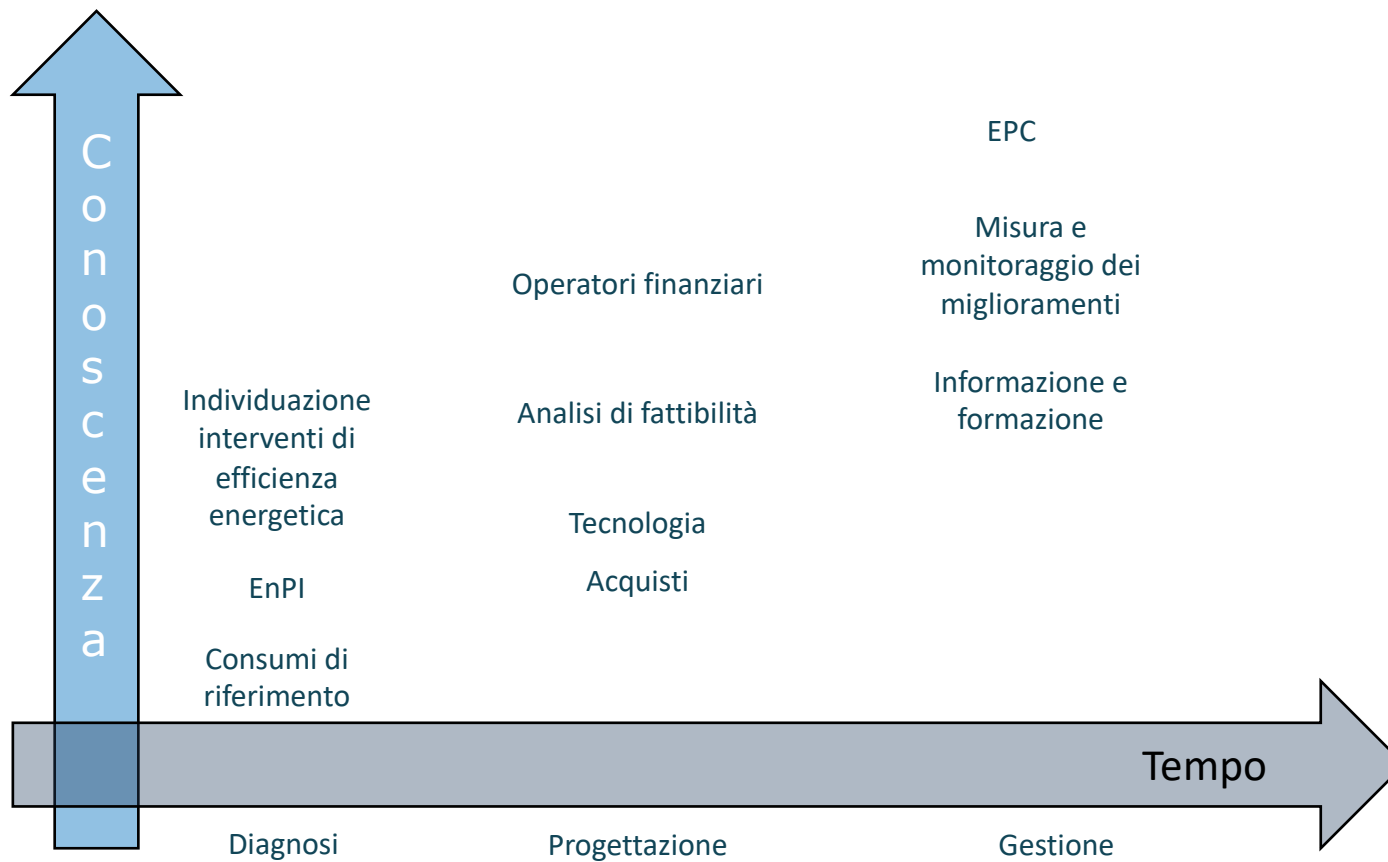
Conoscenza

Individuazione interventi di efficienza energetica

EnPI

Consumi di riferimento

Operatori finanziari

Analisi di fattibilità

Tecnologia

Acquisti

EPC

Misura e monitoraggio dei miglioramenti

Informazione e formazione

Tempo

Diagnosi

Progettazione

Gestione